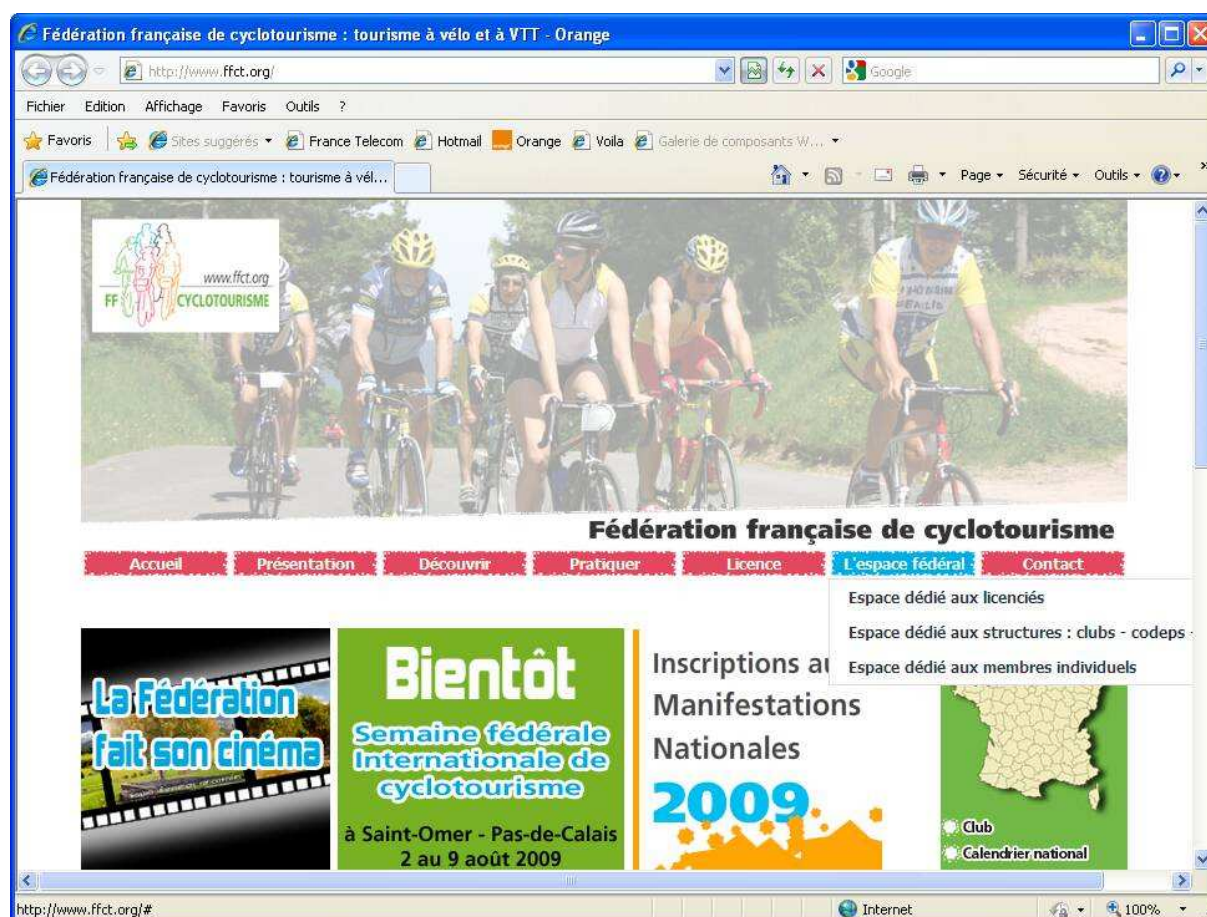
Fédération française de cyclotourisme : tourisme à vélo et à VTT - Orange

http://www.ffct.org/

Google

Fichier Edition Affichage Favoris Outils ?

Favoris Sites suggérés France Telecom Hotmail Orange Voila Galerie de composants W...

Fédération française de cyclotourisme : tourisme à vél...

Page Sécurité Outils

www.ffct.org
FF CYCLOTOURISME

Fédération française de cyclotourisme

Accueil Présentation Découvrir Pratiquer Licence L'espace fédéral Contact

Espace dédié aux licenciés
Espace dédié aux structures : clubs - codeps -
Espace dédié aux membres individuels

La Fédération fait son cinéma

Bientôt
Semaine fédérale Internationale de cyclotourisme
à Saint-Omer - Pas-de-Calais
2 au 9 août 2009

Inscriptions au
Manifestations
Nationales
2009

Club
Calendrier national

http://www.ffct.org/#

Internet

100%